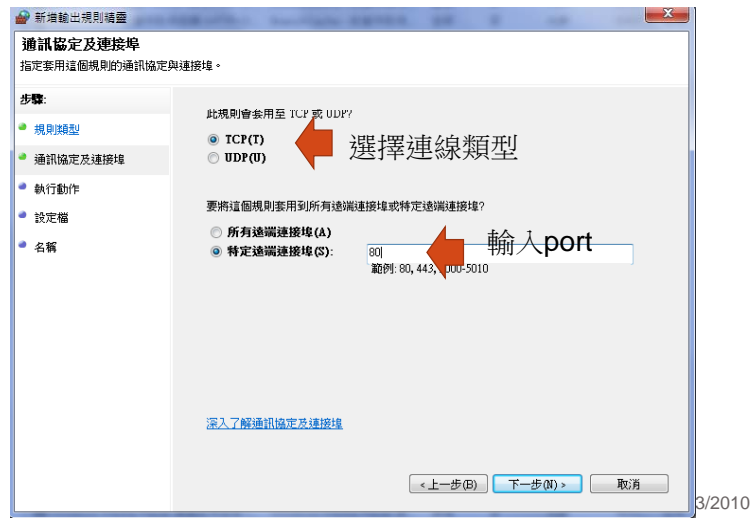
新增輸出規則精靈

通訊協定及連接埠

指定套用這個規則的通訊協定與連接埠。

步驟:

規則類型

通訊協定及連接埠

執行動作

設定檔

名稱

此規則會套用至 TCP 或 UDP?

TCP(T)

UDP(U)

選擇連線類型

要將這個規則套用到所有遠端連接埠或特定遠端連接埠?

所有遠端連接埠(A)

特定遠端連接埠(S):

80

輸入port

範例: 80, 443, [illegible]000-5010

深入了解通訊協定及連接埠

< 上一步(B)

下一步(N) >

取消

3/2010